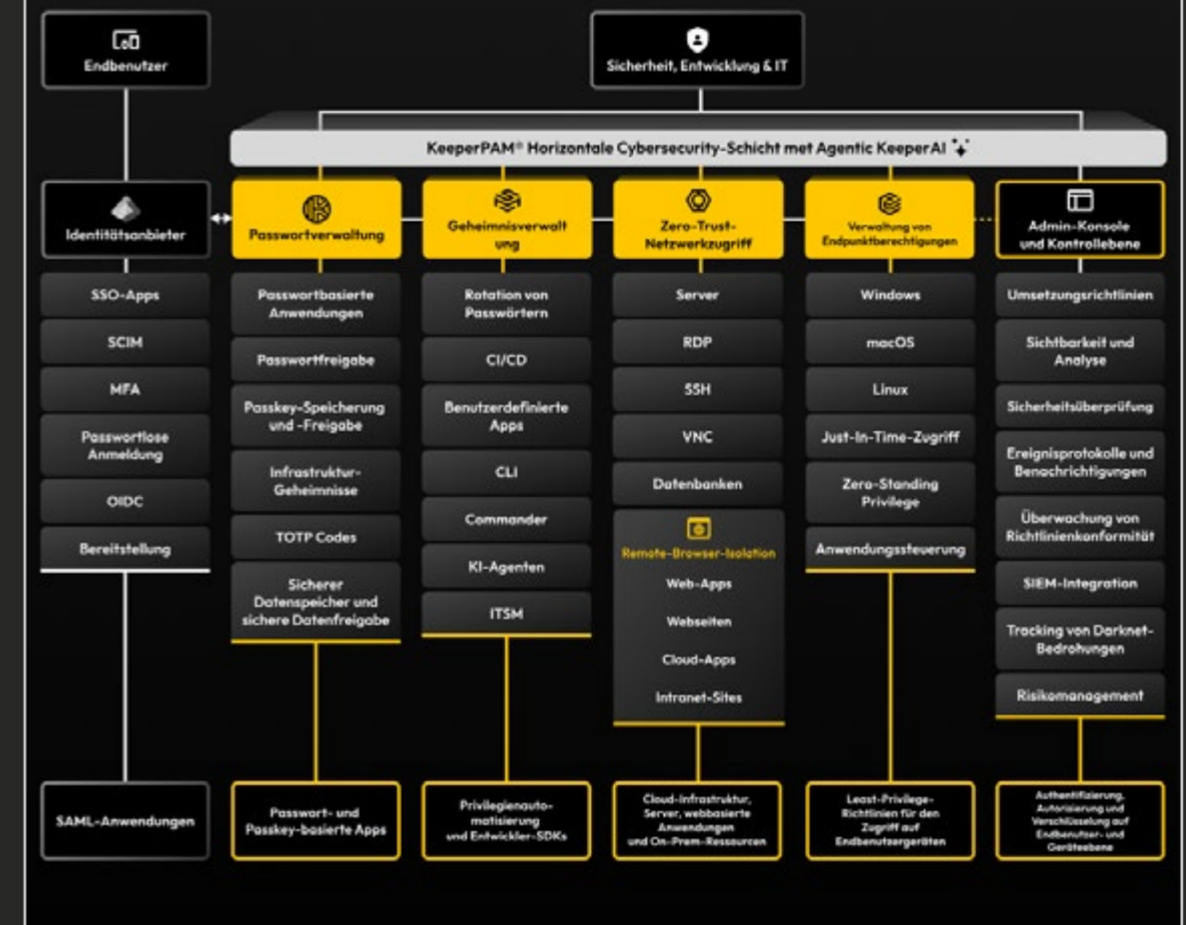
Endbenutzer

Sicherheit, Entwicklung & IT

KeeperPAM® Horizontale Cybersecurity-Schicht met Agentic KeeperAI

Identitätsanbieter

SSO-Apps

SCIM

MFA

Passwortlose Anmeldung

OIDC

Bereitstellung

SAML-Anwendungen

Passwortverwaltung

Passwortbasierte Anwendungen

Passwortfreigabe

Passkey-Speicherung und -Freigabe

Infrastruktur-Geheimnisse

TOTP Codes

Sicherer Datenspeicher und sichere Datenfreigabe

Passwort- und Passkey-basierte Apps

Geheimnisverwaltung

Rotation von Passwörtern

CI/CD

Benutzerdefinierte Apps

CLI

Commander

KI-Agenten

ITSM

Privilegienautomatisierung und Entwickler-SDKs

Zero-Trust-Netzwerkzugriff

Server

RDP

SSH

VNC

Datenbanken

Remote-Browser-Isolation

Web-Apps

Webseiten

Cloud-Apps

Intranet-Sites

Cloud-Infrastruktur, Server, webbasierte Anwendungen und On-Prem-Ressourcen

Verwaltung von Endpunktberechtigungen

Windows

macOS

Linux

Just-In-Time-Zugriff

Zero-Standing Privilege

Anwendungssteuerung

Least-Privilege-Richtlinien für den Zugriff auf Endbenutzergeräten

Admin-Konsole und Kontrollebene

Umsetzungsrichtlinien

Sichtbarkeit und Analyse

Sicherheitsüberprüfung

Ereignisprotokolle und Benachrichtigungen

Überwachung von Richtlinienkonformität

SIEM-Integration

Tracking von Darknet-Bedrohungen

Risikomanagement

Authentifizierung, Autorisierung und Verschlüsselung auf Endbenutzer- und Geräteebene